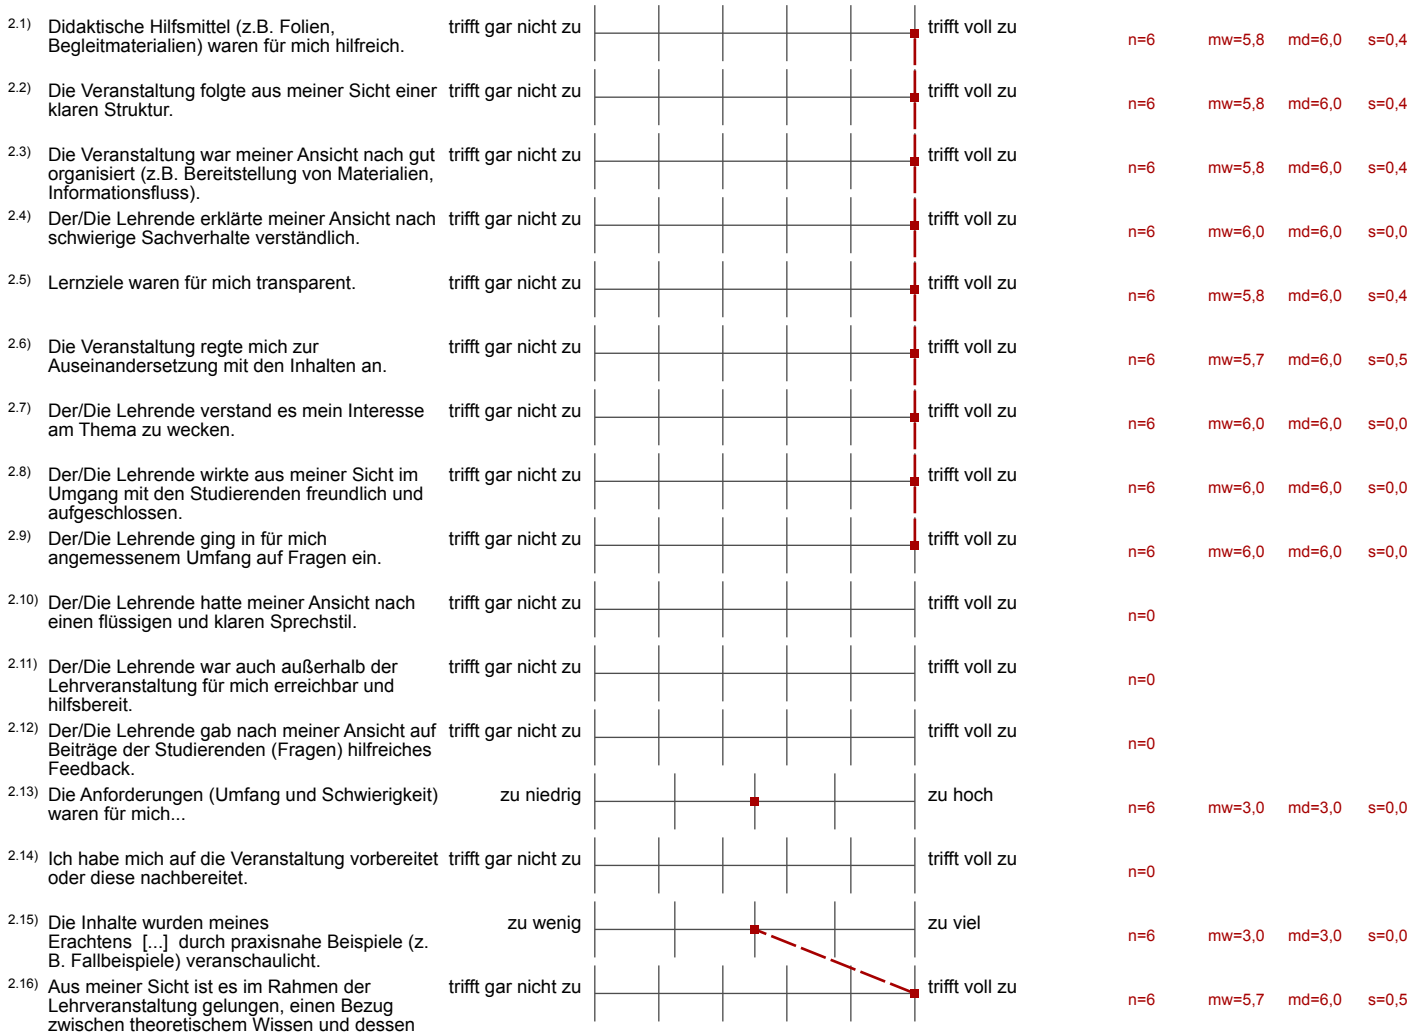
2.1) Didaktische Hilfsmittel (z.B. Folien, Begleitmaterialien) waren für mich hilfreich. trifft gar nicht zu trifft voll zu n=6 mw=5,8 md=6,0 s=0,4

2.2) Die Veranstaltung folgte aus meiner Sicht einer klaren Struktur. trifft gar nicht zu trifft voll zu n=6 mw=5,8 md=6,0 s=0,4

2.3) Die Veranstaltung war meiner Ansicht nach gut organisiert (z.B. Bereitstellung von Materialien, Informationsfluss). trifft gar nicht zu trifft voll zu n=6 mw=5,8 md=6,0 s=0,4

2.4) Der/Die Lehrende erklärte meiner Ansicht nach schwierige Sachverhalte verständlich. trifft gar nicht zu trifft voll zu n=6 mw=6,0 md=6,0 s=0,0

2.5) Lernziele waren für mich transparent. trifft gar nicht zu trifft voll zu n=6 mw=5,8 md=6,0 s=0,4

2.6) Die Veranstaltung regte mich zur Auseinandersetzung mit den Inhalten an. trifft gar nicht zu trifft voll zu n=6 mw=5,7 md=6,0 s=0,5

2.7) Der/Die Lehrende verstand es mein Interesse am Thema zu wecken. trifft gar nicht zu trifft voll zu n=6 mw=6,0 md=6,0 s=0,0

2.8) Der/Die Lehrende wirkte aus meiner Sicht im Umgang mit den Studierenden freundlich und aufgeschlossen. trifft gar nicht zu trifft voll zu n=6 mw=6,0 md=6,0 s=0,0

2.9) Der/Die Lehrende ging in für mich angemessenem Umfang auf Fragen ein. trifft gar nicht zu trifft voll zu n=6 mw=6,0 md=6,0 s=0,0

2.10) Der/Die Lehrende hatte meiner Ansicht nach einen flüssigen und klaren Sprechstil. trifft gar nicht zu trifft voll zu n=0

2.11) Der/Die Lehrende war auch außerhalb der Lehrveranstaltung für mich erreichbar und hilfsbereit. trifft gar nicht zu trifft voll zu n=0

2.12) Der/Die Lehrende gab nach meiner Ansicht auf Beiträge der Studierenden (Fragen) hilfreiches Feedback. trifft gar nicht zu trifft voll zu n=0

2.13) Die Anforderungen (Umfang und Schwierigkeit) waren für mich... zu niedrig zu hoch n=6 mw=3,0 md=3,0 s=0,0

2.14) Ich habe mich auf die Veranstaltung vorbereitet oder diese nachbereitet. trifft gar nicht zu trifft voll zu n=0

2.15) Die Inhalte wurden meines Erachtens [...] durch praxisnahe Beispiele (z. B. Fallbeispiele) veranschaulicht. zu wenig zu viel n=6 mw=3,0 md=3,0 s=0,0

2.16) Aus meiner Sicht ist es im Rahmen der Lehrveranstaltung gelungen, einen Bezug zwischen theoretischem Wissen und dessen trifft gar nicht zu trifft voll zu n=6 mw=5,7 md=6,0 s=0,5